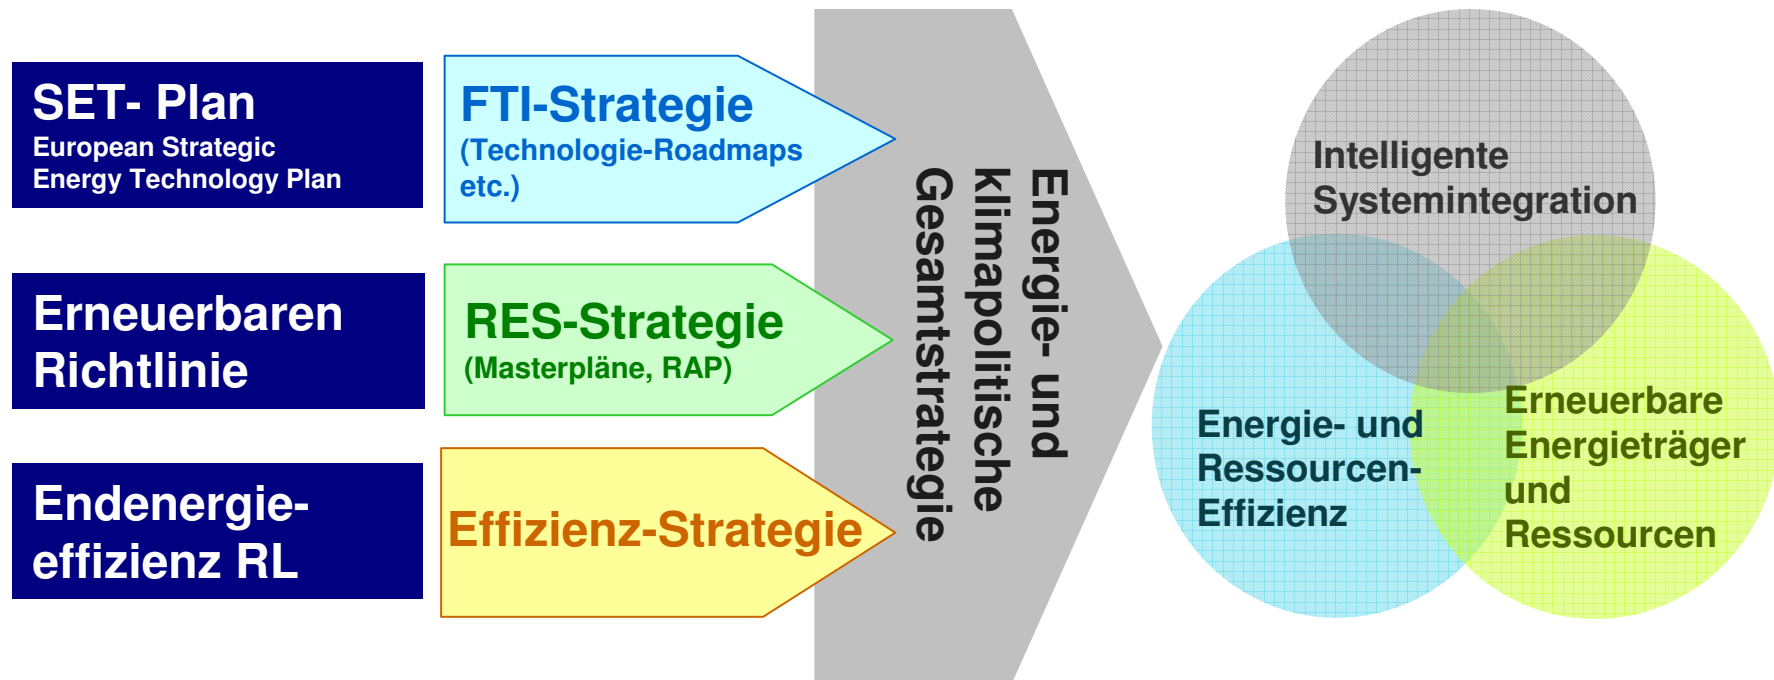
SET- Plan
European Strategic Energy Technology Plan

FTI-Strategie
(Technologie-Roadmaps etc.)

Erneuerbaren Richtlinie

RES-Strategie
(Masterpläne, RAP)

Endenergieeffizienz RL

Effizienz-Strategie

Energie- und klimapolitische Gesamtstrategie

Intelligente Systemintegration

Energie- und Ressourcen-Effizienz

Erneuerbare Energieträger und Ressourcen